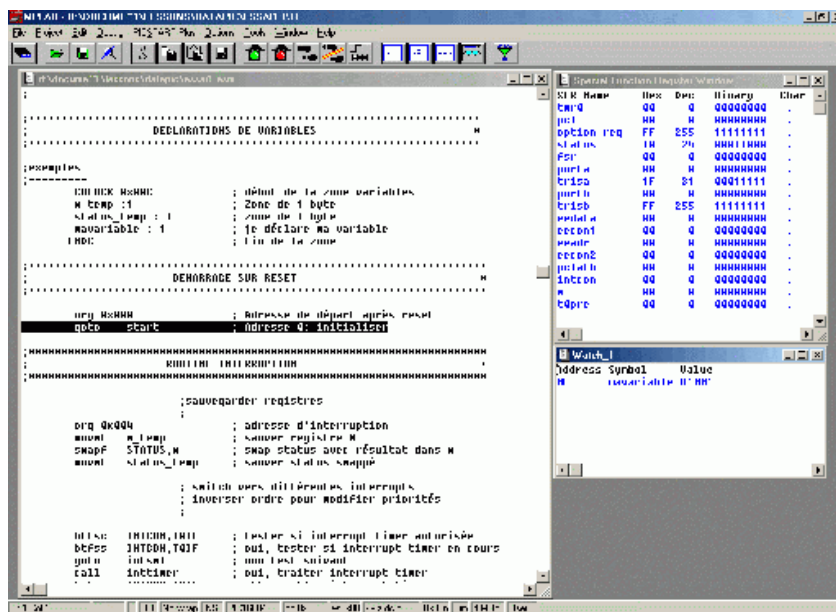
MPLAB - [NDBIEDIMEN TS\ESSINS\SIATA\MENSSAIT.ISI]

File Project Edit Debug PICSTART Plus Options Tools Window Help

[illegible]

;

;***********************************************************
;                DECLARATIONS DE VARIABLES                *
;***********************************************************

;exemples
;---------
        CBLOCK 0x00C          ; début de la zone variables
        w_temp :1             ; Zone de 1 byte
        status_temp : 1       ; zone de 1 byte
        mavariable : 1        ; je déclare ma variable
        ENDC                  ; Fin de la zone

;***********************************************************
;                DEMARRAGE SUR RESET                      *
;***********************************************************

        org 0x000             ; Adresse de départ après reset
        goto    start         ; Adresse 0: initialiser

;###########################################################
;                ROUTINE INTERRUPTION                     .
;###########################################################

                        ;sauvegarder registres
                        ;
        org 0x004             ; adresse d'interruption
        movwf   w_temp        ; sauver registre W
        swapf   STATUS,w      ; swap status avec résultat dans w
        movwf   status_temp   ; sauver status swappé

                        ; switch vers différentes interrupts
                        ; inverser ordre pour modifier priorités
                        ;

        btfsc   INTCON,T0IE   ; tester si interrupt timer autorisée
        btfss   INTCON,T0IF   ; oui, tester si interrupt timer en cours
        goto    intsw1        ; non test suivant
        call    inttimer      ; oui, traiter interrupt timer

Special Function Register Window

| SFR Name | Hex | Dec | Binary | Char |
|---|---|---|---|---|
| tmr0 | 00 | 0 | 00000000 | . |
| pcl | 00 | 0 | 00000000 | . |
| option_reg | FF | 255 | 11111111 | . |
| status | 18 | 24 | 00011000 | . |
| fsr | 00 | 0 | 00000000 | . |
| porta | 00 | 0 | 00000000 | . |
| trisa | 1F | 31 | 00011111 | . |
| portb | 00 | 0 | 00000000 | . |
| trisb | FF | 255 | 11111111 | . |
| eedata | 00 | 0 | 00000000 | . |
| eecon1 | 00 | 0 | 00000000 | . |
| eeadr | 00 | 0 | 00000000 | . |
| eecon2 | 00 | 0 | 00000000 | . |
| pclath | 00 | 0 | 00000000 | . |
| intcon | 00 | 0 | 00000000 | . |
| w | 00 | 0 | 00000000 | . |
| t0pre | 00 | 0 | 00000000 | . |

Watch_1

| Address | Symbol | Value |
|---|---|---|
| 0C | mavariable | 0'00' |

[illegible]